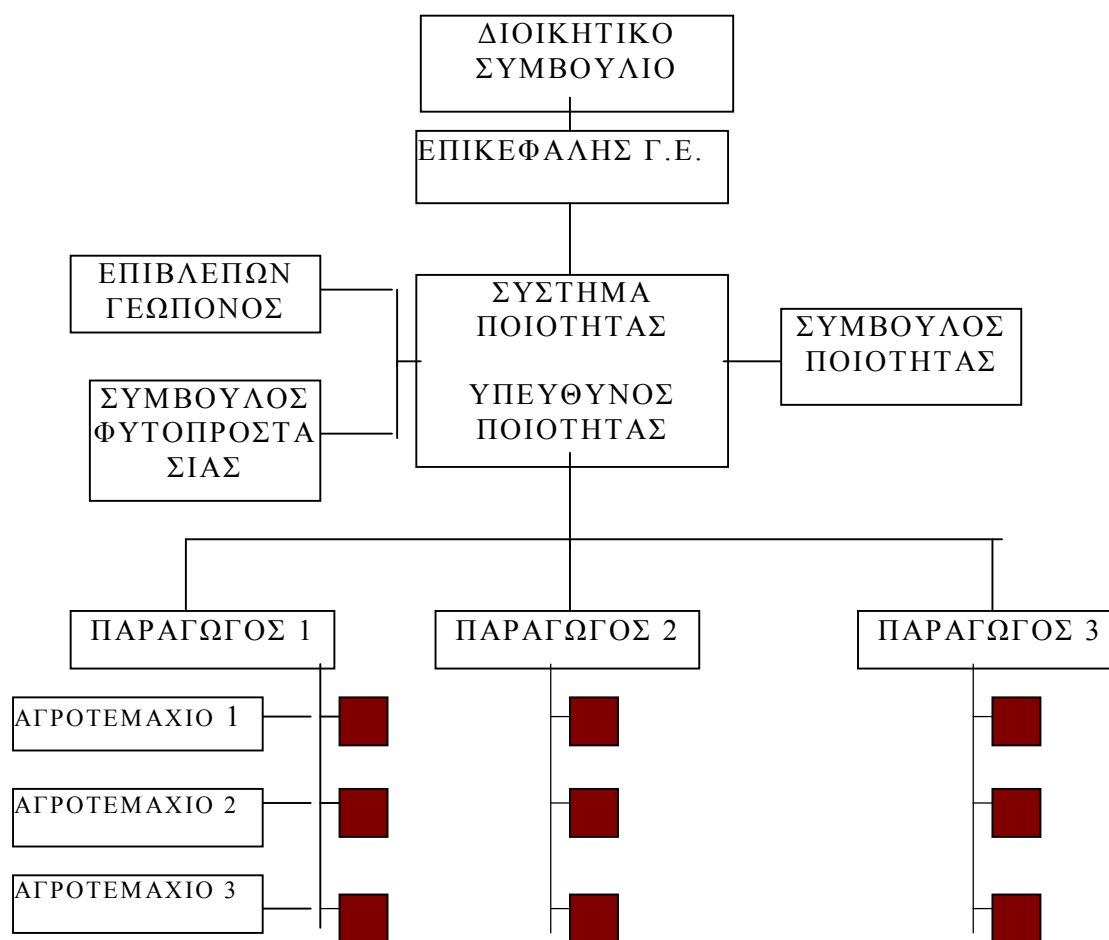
ΔΙΟΙΚΗΤΙΚΟ ΣΥΜΒΟΥΛΙΟ

ΕΠΙΚΕΦΑΛΗΣ Γ.Ε.

ΕΠΙΒΛΕΠΩΝ ΓΕΩΠΟΝΟΣ

ΣΥΜΒΟΥΛΟΣ ΦΥΤΟΠΡΟΣΤΑΣΙΑΣ

ΣΥΣΤΗΜΑ ΠΟΙΟΤΗΤΑΣ

ΥΠΕΥΘΥΝΟΣ ΠΟΙΟΤΗΤΑΣ

ΣΥΜΒΟΥΛΟΣ ΠΟΙΟΤΗΤΑΣ

ΠΑΡΑΓΩΓΟΣ 1

ΠΑΡΑΓΩΓΟΣ 2

ΠΑΡΑΓΩΓΟΣ 3

ΑΓΡΟΤΕΜΑΧΙΟ 1

ΑΓΡΟΤΕΜΑΧΙΟ 2

ΑΓΡΟΤΕΜΑΧΙΟ 3